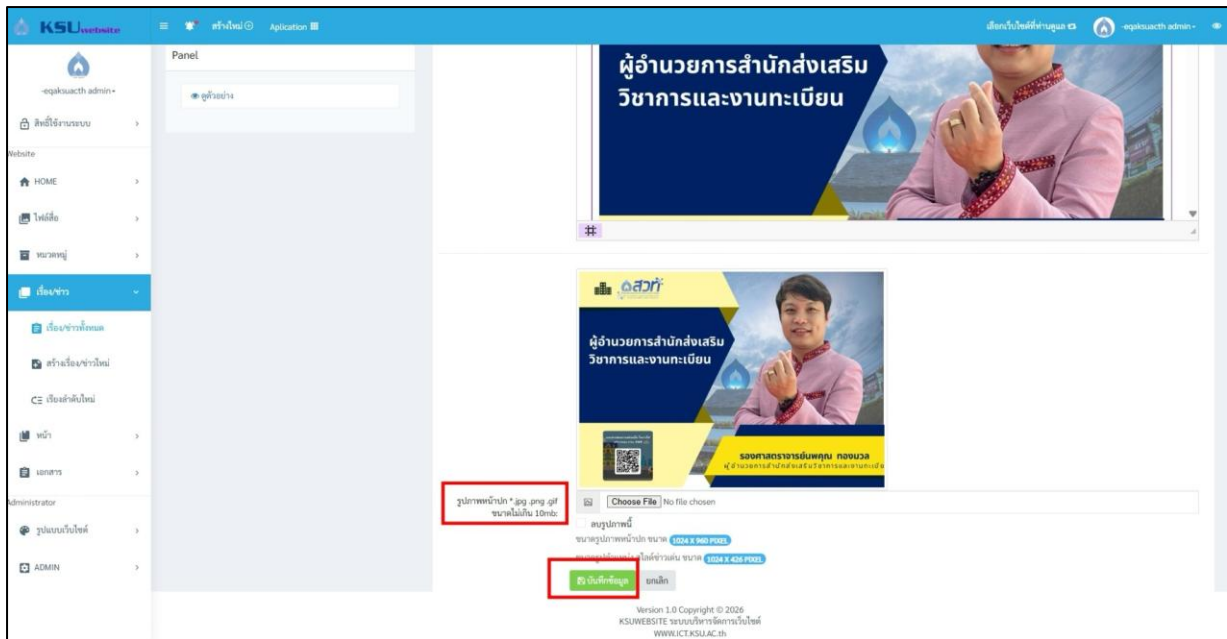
KSUwebsite

สร้างใหม่ Aplication

เลือกเว็บไซต์ที่ท่านดูแล -eqaksuacth admin -

-eqaksuacth admin -

สิทธิ์ใช้งานระบบ

Website

HOME

ไฟล์สื่อ

หมวดหมู่

เรื่อง/ข่าว

เรื่อง/ข่าวทั้งหมด

สร้างเรื่อง/ข่าวใหม่

เรียงลำดับใหม่

หน้า

เอกสาร

Administrator

รูปแบบเว็บไซต์

ADMIN

Panel

ดูตัวอย่าง

ผู้อำนวยการสำนักส่งเสริม
วิชาการและงานทะเบียน

#

สวท

ผู้อำนวยการสำนักส่งเสริม
วิชาการและงานทะเบียน

รองศาสตราจารย์นพคุณ ทองนวล
ผู้อำนวยการสำนักส่งเสริมวิชาการและงานทะเบียน

รูปภาพหน้าปก *.jpg .png .gif
ขนาดไม่เกิน 10mb:

Choose File No file chosen

ลบรูปภาพนี้

ขนาดรูปภาพหน้าปก ขนาด 1024 X 960 PIXEL

ขนาดรูปภาพสไลด์ข่าวเด่น ขนาด 1024 X 426 PIXEL

บันทึกข้อมูล ยกเลิก

Version 1.0 Copyright © 2026
KSUWEBSITE ระบบบริหารจัดการเว็บไซต์
WWW.ICT.KSU.AC.th